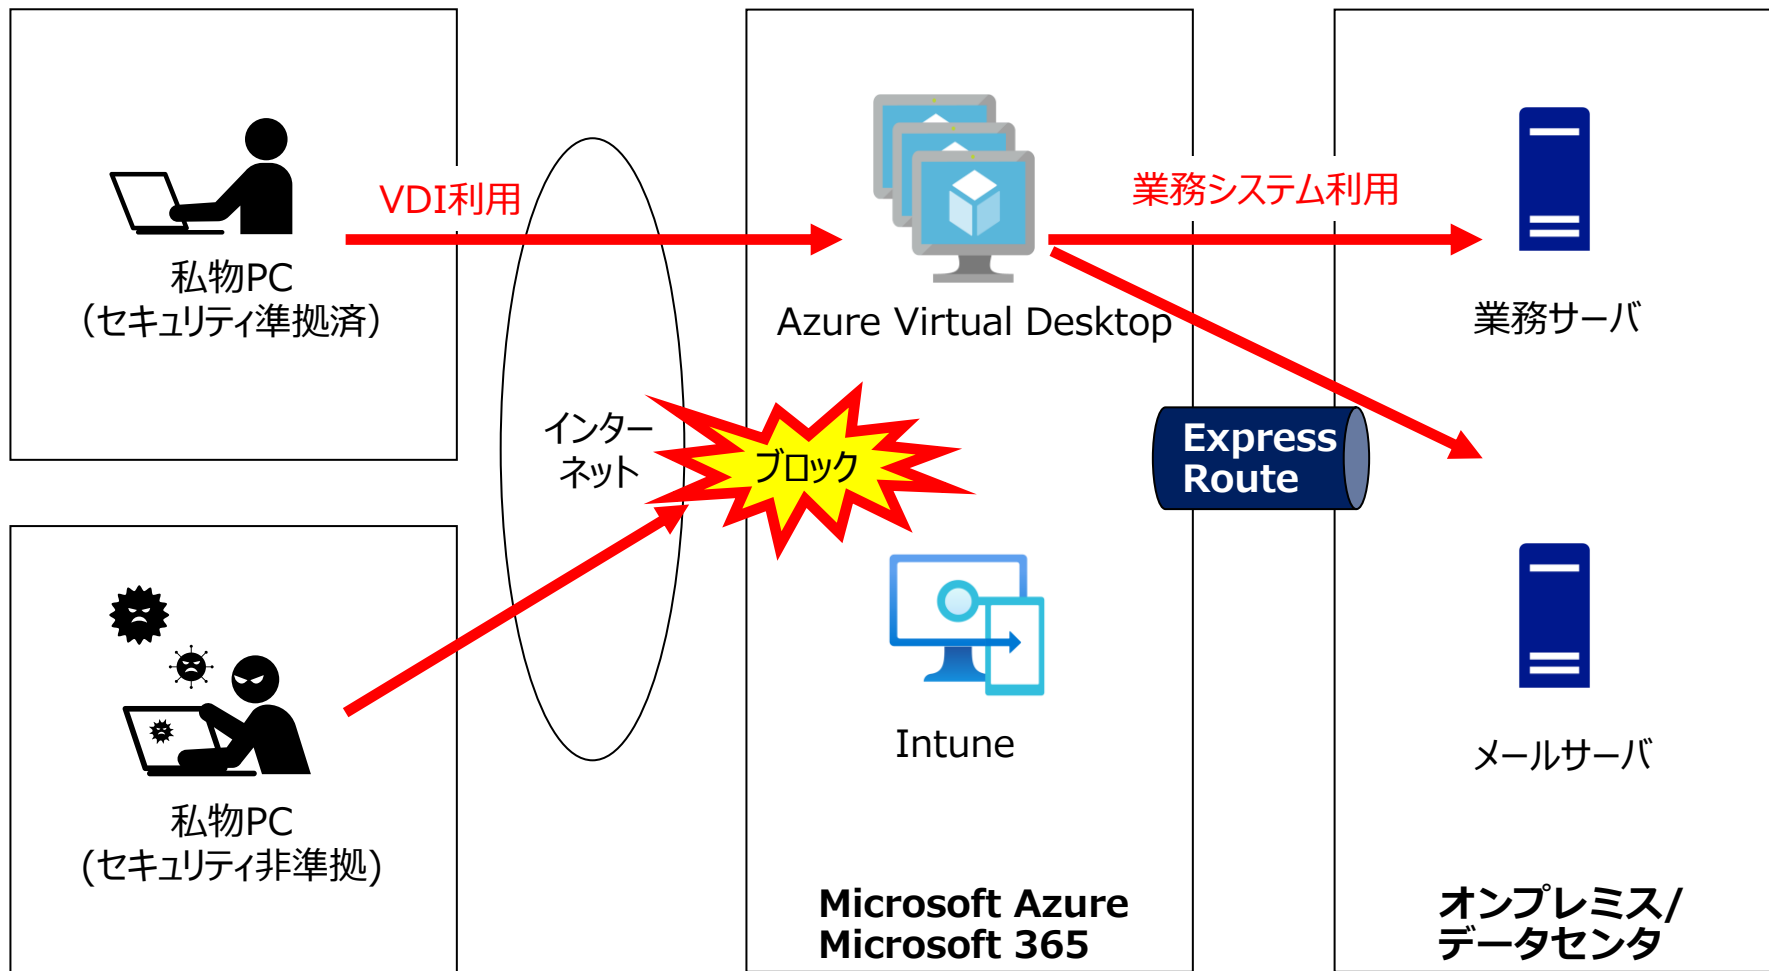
私物PC
(セキュリティ準拠済)

VDI利用

インターネット

Azure Virtual Desktop

業務システム利用

業務サーバ

ブロック

Express Route

私物PC
(セキュリティ非準拠)

Intune

メールサーバ

Microsoft Azure
Microsoft 365

オンプレミス/
データセンタ